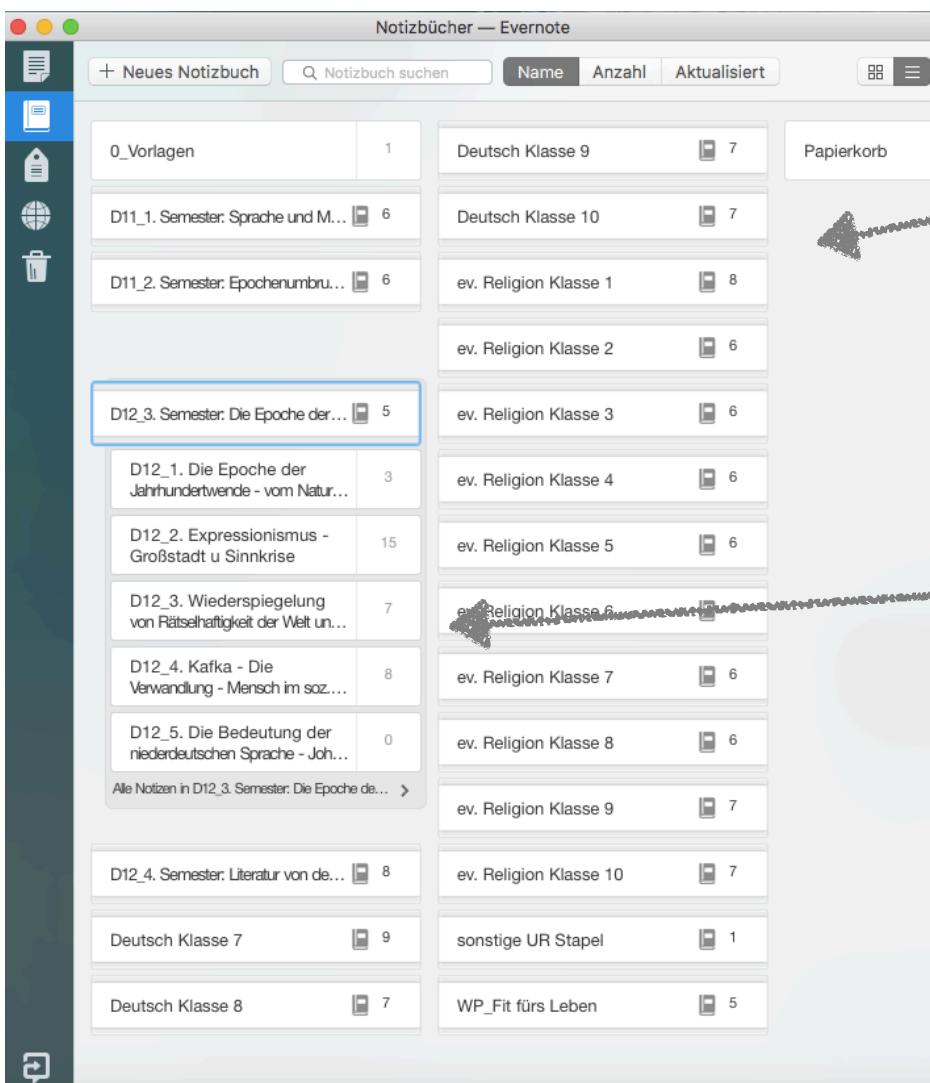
Notizbücher — Evernote

+ Neues Notizbuch
Notizbuch suchen
Name
Anzahl
Aktualisiert

0_Vorlagen 1

D11_1. Semester: Sprache und M... 6

D11_2. Semester: Epochenumbru... 6

D12_3. Semester: Die Epoche der... 5

D12_1. Die Epoche der Jahrhundertwende - vom Natur... 3

D12_2. Expressionismus - Großstadt u Sinnkrise 15

D12_3. Wiederspiegelung von Rätselhaftigkeit der Welt un... 7

D12_4. Kafka - Die Verwandlung - Mensch im soz.... 8

D12_5. Die Bedeutung der niederdeutschen Sprache - Joh... 0

Alle Notizen in D12_3. Semester: Die Epoche de... >

D12_4. Semester: Literatur von de... 8

Deutsch Klasse 7 9

Deutsch Klasse 8 7

Deutsch Klasse 9 7

Deutsch Klasse 10 7

ev. Religion Klasse 1 8

ev. Religion Klasse 2 6

ev. Religion Klasse 3 6

ev. Religion Klasse 4 6

ev. Religion Klasse 5 6

ev. Religion Klasse 6

ev. Religion Klasse 7 6

ev. Religion Klasse 8 6

ev. Religion Klasse 9 7

ev. Religion Klasse 10 7

sonstige UR Stapel 1

WP_Fit fürs Leben 5

Papierkorb